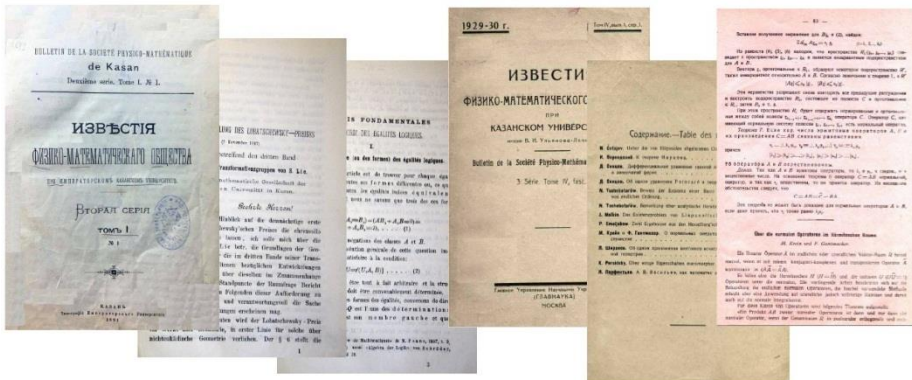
BULLETIN DE LA SOCIÉTÉ PHYSICO-MATHÉMATIQUE de Kasan
Deuxième série. Tome I. № 1.

ИЗВѢСТІЯ ФИЗИКО-МАТЕМАТИЧЕСКАГО ОБЩЕСТВА
ПРИ ИМПЕРАТОРСКОМЪ КАЗАНСКОМЪ УНИВЕРСИТЕТѢ.

ВТОРАЯ СЕРІЯ
ТОМЪ I.
№ 1

КАЗАНЬ
Типографія Императорскаго Университета
1891

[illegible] LOBATSCHEWSKY—PREISES
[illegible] November 1897.

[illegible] des dritten Band
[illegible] Transformationsgruppen von S. Lie.
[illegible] mathematische Gesellschaft der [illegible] Universität in Kasan.

Geehrte Herren!

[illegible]

N FONDAMENTALES
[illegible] DES ÉGALITÉS LOGIQUES.

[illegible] des formes) des égalités logiques.

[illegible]

1929-30 г.

Том IV, вып. 1, сер. 3

ИЗВЕСТИ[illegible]
ФИЗИКО-МАТЕМАТИЧЕСКОГ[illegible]
ПРИ
КАЗАНСКОМ УНИВЕР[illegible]

Bulletin de la Société Physico-Mathéma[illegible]
3 Série Tome IV, fasc. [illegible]

Главное Управление Научными Учр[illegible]
(ГЛАВНАУКА)
МОСКВА

Содержание.—Table des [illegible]

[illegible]

Über die normalen Operatoren im Hilbertschen Raume.
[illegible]

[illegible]